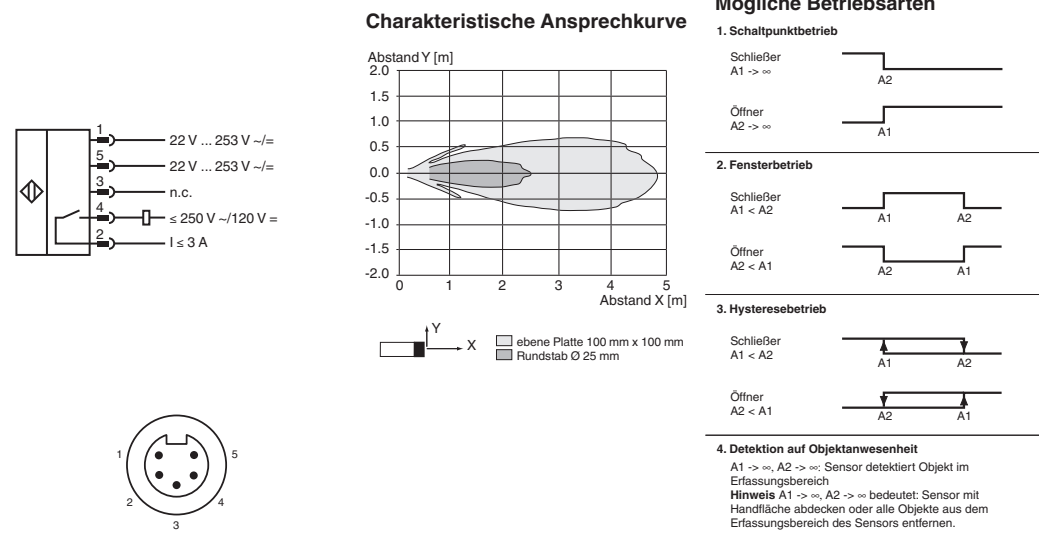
1
22 V ... 253 V ~/=
5
22 V ... 253 V ~/=
3
n.c.
4
≤ 250 V ~/120 V =
2
I ≤ 3 A

1
5
2
4
3

Charakteristische Ansprechkurve

Abstand Y [m]
2.0
1.5
1.0
0.5
0.0
-0.5
-1.0
-1.5
-2.0
0 1 2 3 4 5
Abstand X [m]

Y
X
ebene Platte 100 mm x 100 mm
Rundstab Ø 25 mm

Mögliche Betriebsarten

1. Schaltpunktbetrieb

Schließer
A1 -> ∞
A2

Öffner
A2 -> ∞
A1

2. Fensterbetrieb

Schließer
A1 < A2
A1 A2

Öffner
A2 < A1
A2 A1

3. Hysteresebetrieb

Schließer
A1 < A2
A1 A2

Öffner
A2 < A1
A2 A1

4. Detektion auf Objektanwesenheit

A1 -> ∞, A2 -> ∞: Sensor detektiert Objekt im Erfassungsbereich
**Hinweis** A1 -> ∞, A2 -> ∞ bedeutet: Sensor mit Handfläche abdecken oder alle Objekte aus dem Erfassungsbereich des Sensors entfernen.